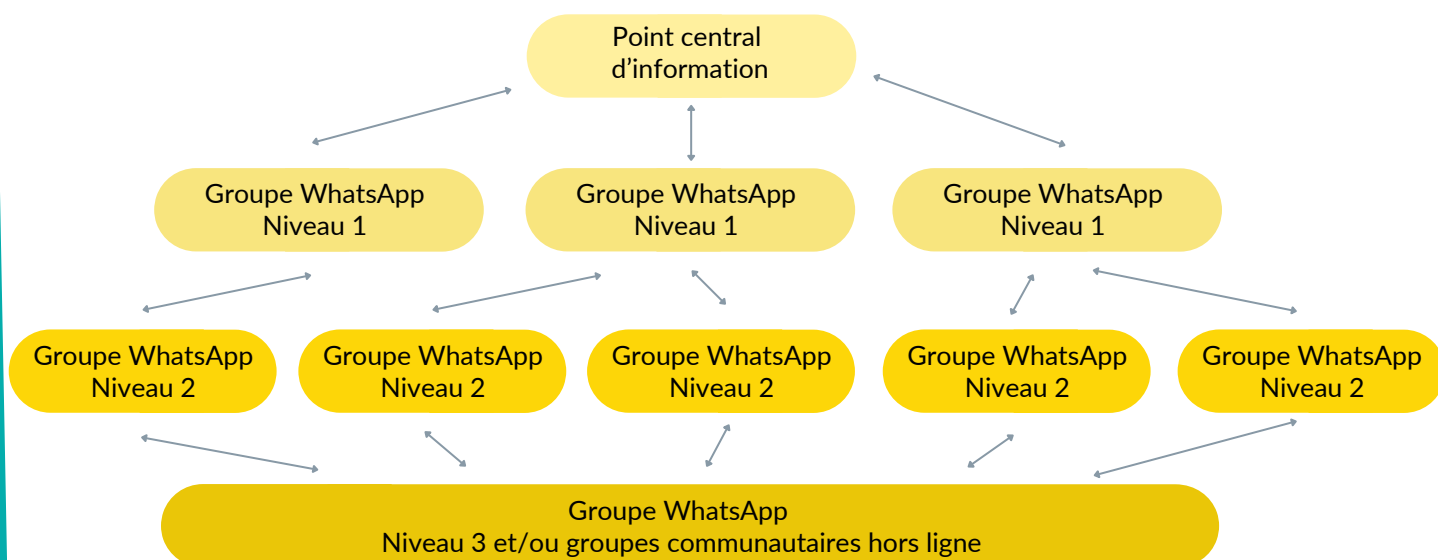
Point central d’information

Groupe WhatsApp Niveau 1

Groupe WhatsApp Niveau 1

Groupe WhatsApp Niveau 1

Groupe WhatsApp Niveau 2

Groupe WhatsApp Niveau 2

Groupe WhatsApp Niveau 2

Groupe WhatsApp Niveau 2

Groupe WhatsApp Niveau 2

Groupe WhatsApp
Niveau 3 et/ou groupes communautaires hors ligne